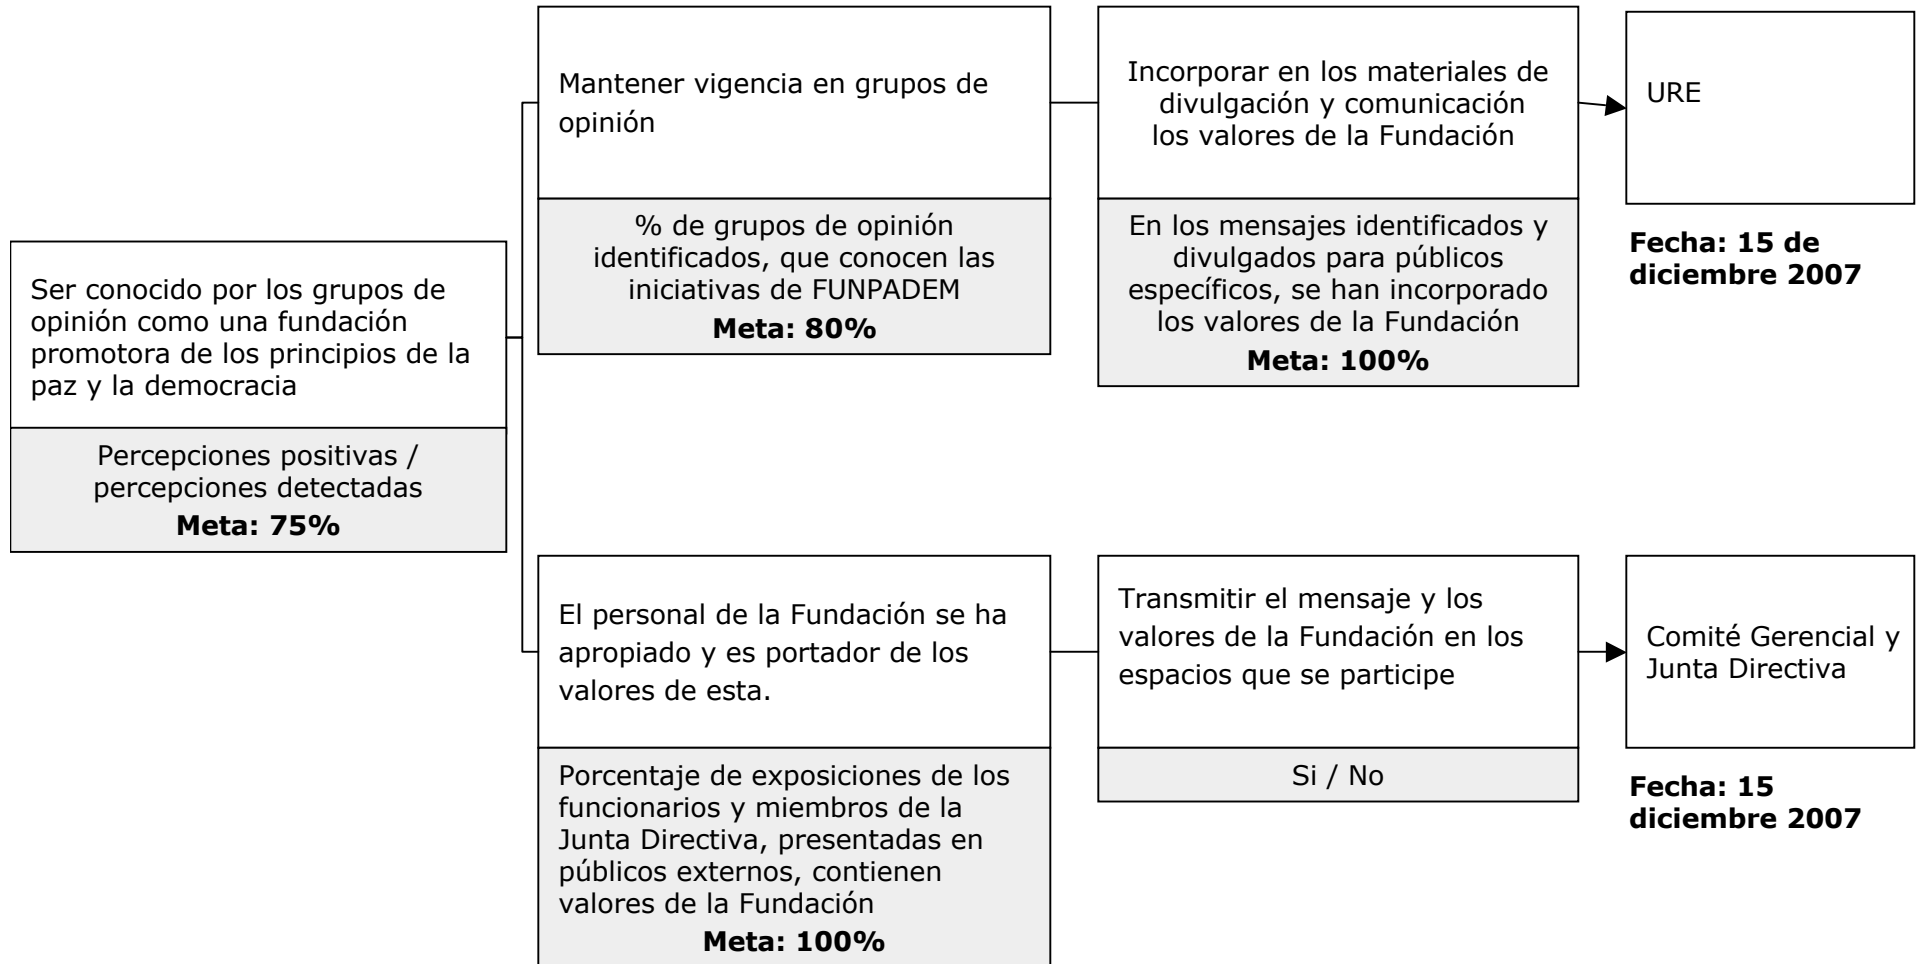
Ser conocido por los grupos de opinión como una fundación promotora de los principios de la paz y la democracia

Percepciones positivas / percepciones detectadas
**Meta: 75%**

Mantener vigencia en grupos de opinión

% de grupos de opinión identificados, que conocen las iniciativas de FUNPADEM
**Meta: 80%**

Incorporar en los materiales de divulgación y comunicación los valores de la Fundación

En los mensajes identificados y divulgados para públicos específicos, se han incorporado los valores de la Fundación
**Meta: 100%**

URE

**Fecha: 15 de diciembre 2007**

El personal de la Fundación se ha apropiado y es portador de los valores de esta.

Porcentaje de exposiciones de los funcionarios y miembros de la Junta Directiva, presentadas en públicos externos, contienen valores de la Fundación
**Meta: 100%**

Transmitir el mensaje y los valores de la Fundación en los espacios que se participe

Si / No

Comité Gerencial y Junta Directiva

**Fecha: 15 diciembre 2007**